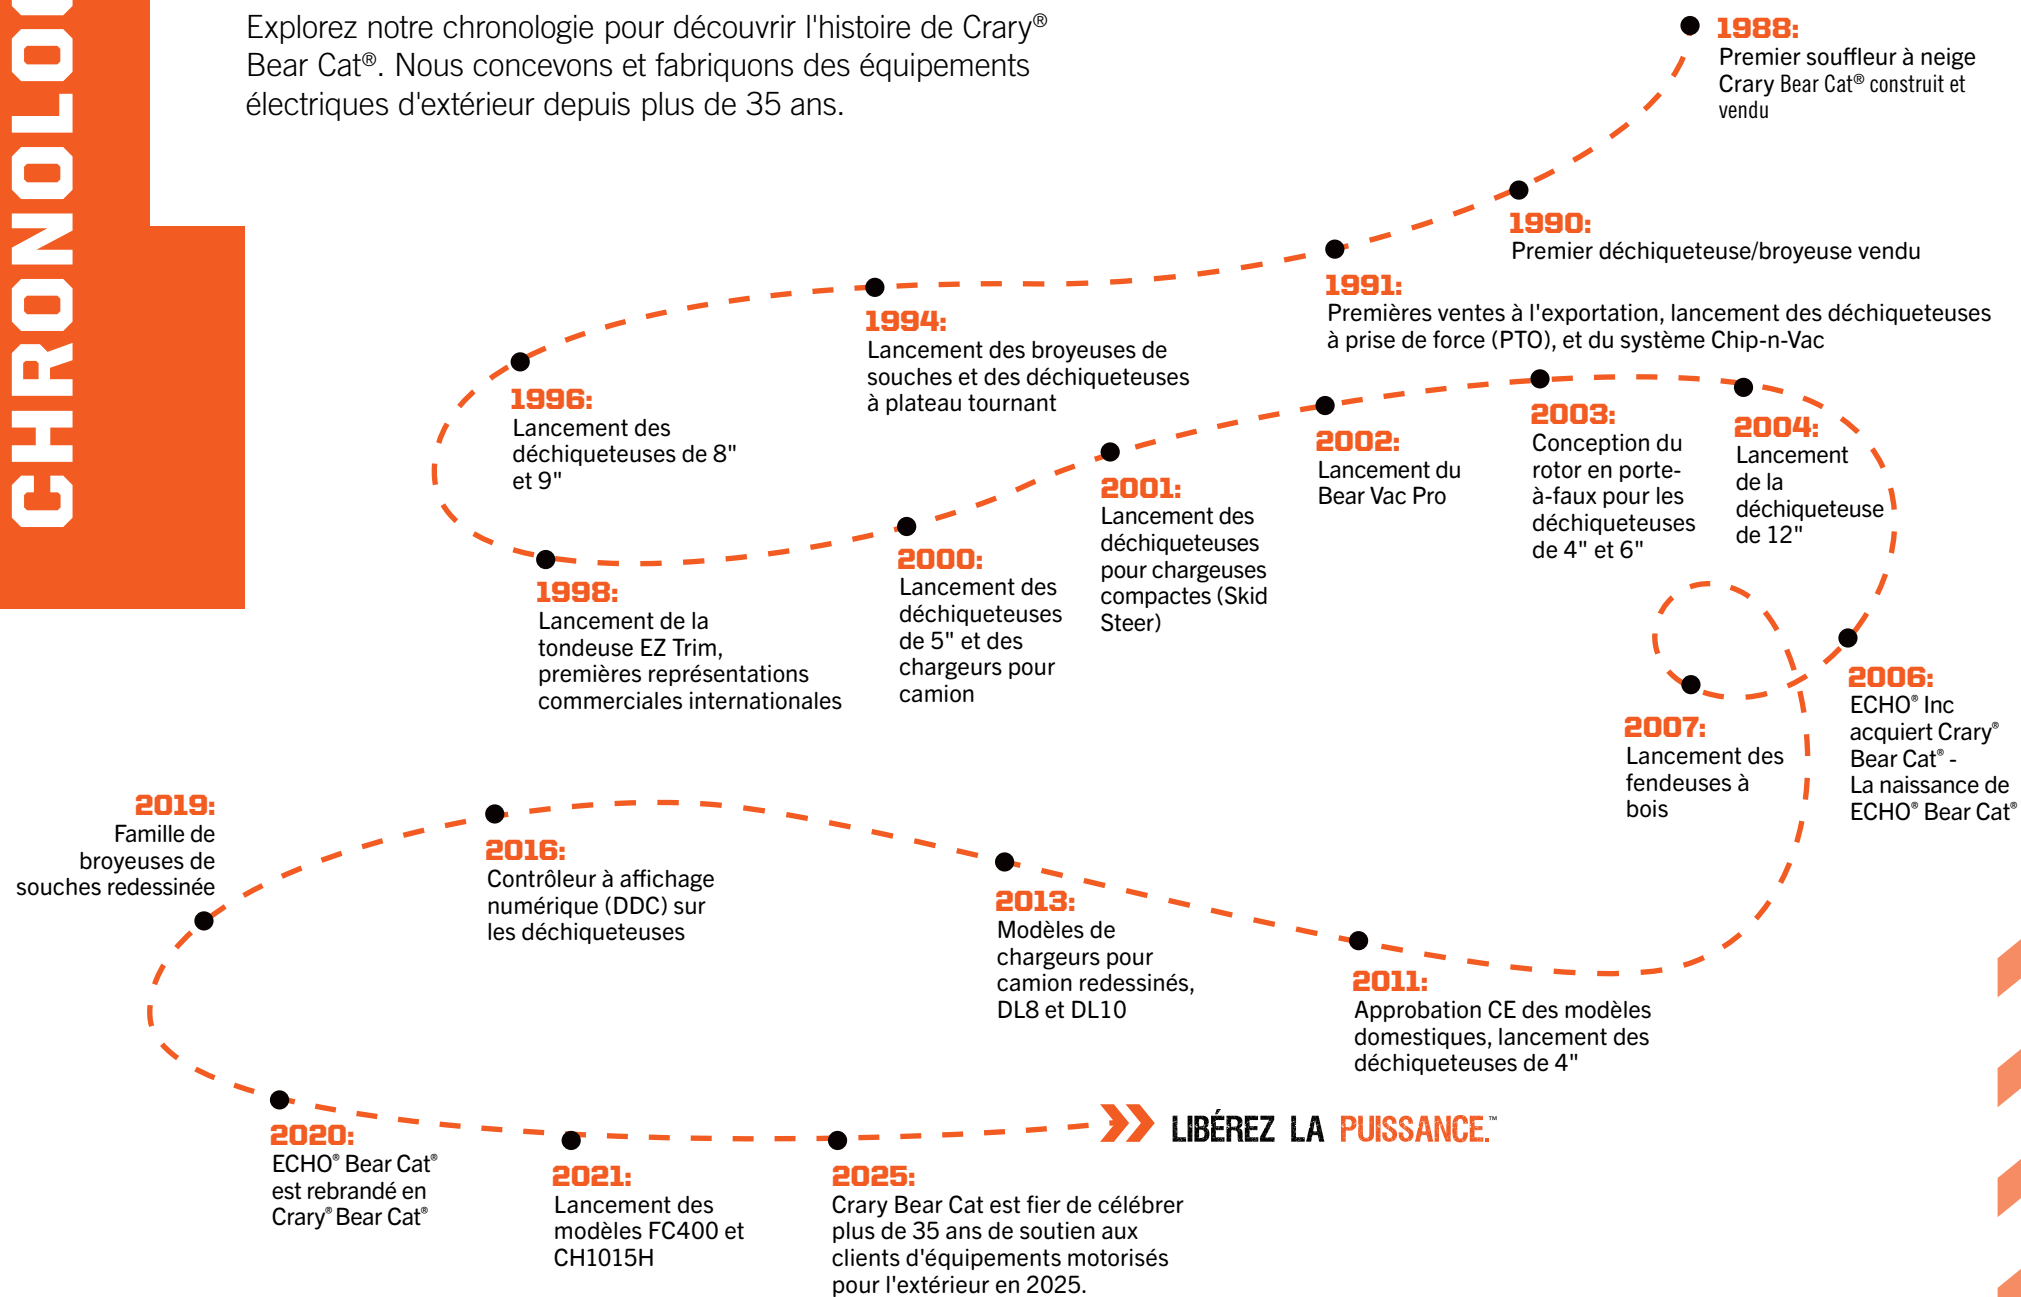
CHRONOLO

Explorez notre chronologie pour découvrir l'histoire de Crary® Bear Cat®. Nous concevons et fabriquons des équipements électriques d'extérieur depuis plus de 35 ans.

1988:
Premier souffleur à neige Crary Bear Cat® construit et vendu

1990:
Premier déchiqueteuse/broyeuse vendu

1991:
Premières ventes à l'exportation, lancement des déchiqueteuses à prise de force (PTO), et du système Chip-n-Vac

1994:
Lancement des broyeuses de souches et des déchiqueteuses à plateau tournant

1996:
Lancement des déchiqueteuses de 8" et 9"

1998:
Lancement de la tondeuse EZ Trim, premières représentations commerciales internationales

2000:
Lancement des déchiqueteuses de 5" et des chargeurs pour camion

2001:
Lancement des déchiqueteuses pour chargeuses compactes (Skid Steer)

2002:
Lancement du Bear Vac Pro

2003:
Conception du rotor en porte-à-faux pour les déchiqueteuses de 4" et 6"

2004:
Lancement de la déchiqueteuse de 12"

2006:
ECHO® Inc acquiert Crary® Bear Cat® - La naissance de ECHO® Bear Cat®

2007:
Lancement des fendeuses à bois

2019:
Famille de broyeuses de souches redessinée

2016:
Contrôleur à affichage numérique (DDC) sur les déchiqueteuses

2013:
Modèles de chargeurs pour camion redessinés, DL8 et DL10

2011:
Approbation CE des modèles domestiques, lancement des déchiqueteuses de 4"

2020:
ECHO® Bear Cat® est rebrandé en Crary® Bear Cat®

2021:
Lancement des modèles FC400 et CH1015H

2025:
Crary Bear Cat est fier de célébrer plus de 35 ans de soutien aux clients d'équipements motorisés pour l'extérieur en 2025.

LIBÉREZ LA PUISSANCE.™